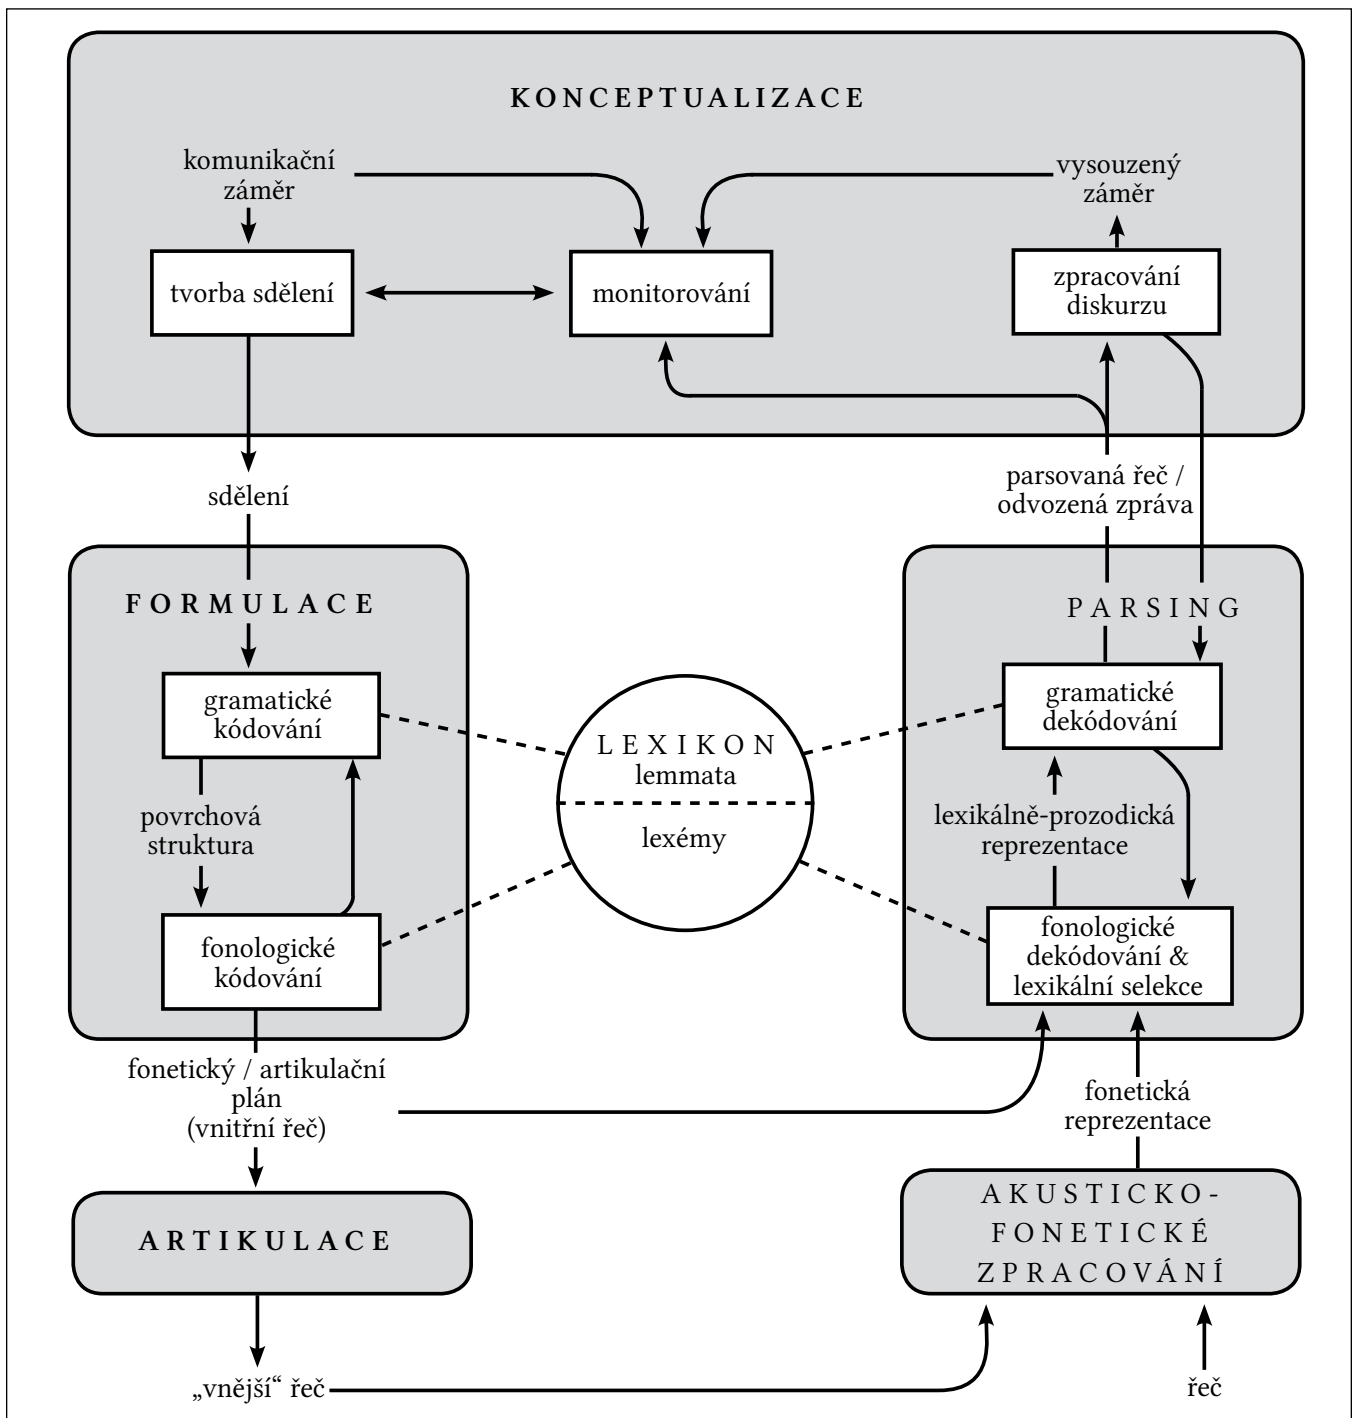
KONCEPTUALIZACE

komunikační záměr

vysouzený záměr

tvorba sdělení

monitorování

zpracování diskurzu

sdělení

parsovaná řeč / odvozená zpráva

FORMULACE

PARSING

gramatické kódování

LEXIKON lemmata

lexémy

gramatické dekódování

povrchová struktura

lexikálně-prozodická reprezentace

fonologické kódování

fonologické dekódování & lexikální selekce

fonetický / artikulační plán (vnitřní řeč)

fonetická reprezentace

ARTIKULACE

AKUSTICKO-FONETICKÉ ZPRACOVÁNÍ

„vnější" řeč

řeč